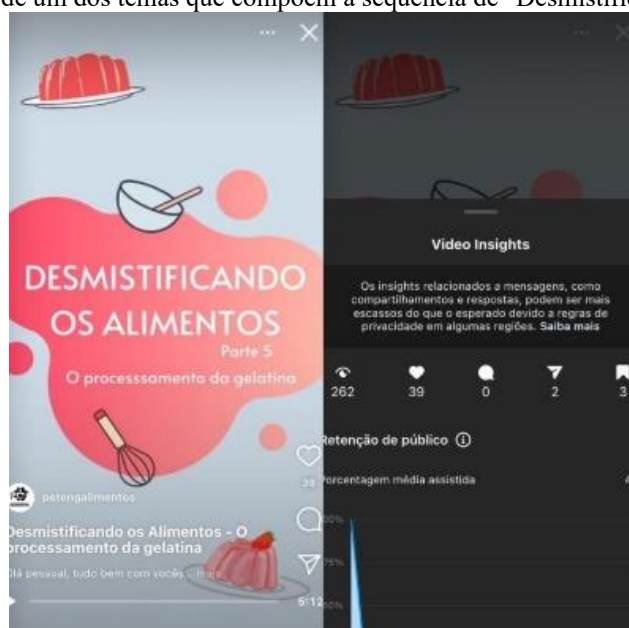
de um dos temas que compõem a sequência de "Desmistific

DESMISTIFICANDO OS ALIMENTOS
Parte 5
O processamento da gelatina

petengalimentos

Desmistificando os Alimentos - O processamento da gelatina

Olá pessoal, tudo bem com vocês ... mais

39

6:12

Video Insights

Os insights relacionados a mensagens, como compartilhamentos e respostas, podem ser mais escassos do que o esperado devido a regras de privacidade em algumas regiões. Saiba mais

262 39 0 2 3

Retenção de público

Porcentagem média assistida

100%
75%
50%